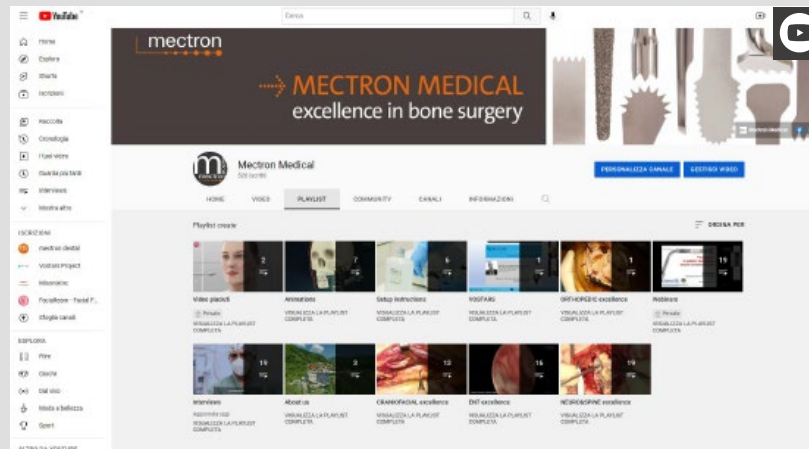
YouTube

Cerca

Home
Esplora
Shorts
Iscrizioni

Raccolta
Cronologia
I tuoi video
Guarda più tardi
Interviews
Mostra altro

ISCRIZIONI
mectron dental
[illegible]
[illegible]
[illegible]
Sfoglia canali

ESPLORA
Film
Giochi
Dal vivo
Moda e bellezza
Sport

mectron

MECTRON MEDICAL
excellence in bone surgery

Mectron Medical
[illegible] iscritti

PERSONALIZZA CANALE
GESTISCI VIDEO

HOME
VIDEO
PLAYLIST
COMMUNITY
CANALI
INFORMAZIONI

Playlist create
ORDINA PER

2
Video piaciuti
Privata
VISUALIZZA LA PLAYLIST COMPLETA

7
Animations
VISUALIZZA LA PLAYLIST COMPLETA

6
Setup instructions
VISUALIZZA LA PLAYLIST COMPLETA

1
VOGTARS
VISUALIZZA LA PLAYLIST COMPLETA

1
ORTHOPEDIC excellence
Privata
VISUALIZZA LA PLAYLIST COMPLETA

19
Webinars
Privata
VISUALIZZA LA PLAYLIST COMPLETA

19
Interviews
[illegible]
VISUALIZZA LA PLAYLIST COMPLETA

3
About us
VISUALIZZA LA PLAYLIST COMPLETA

12
CRANIOFACIAL excellence
VISUALIZZA LA PLAYLIST COMPLETA

16
ENT excellence
VISUALIZZA LA PLAYLIST COMPLETA

19
NEURO&SPINE excellence
VISUALIZZA LA PLAYLIST COMPLETA